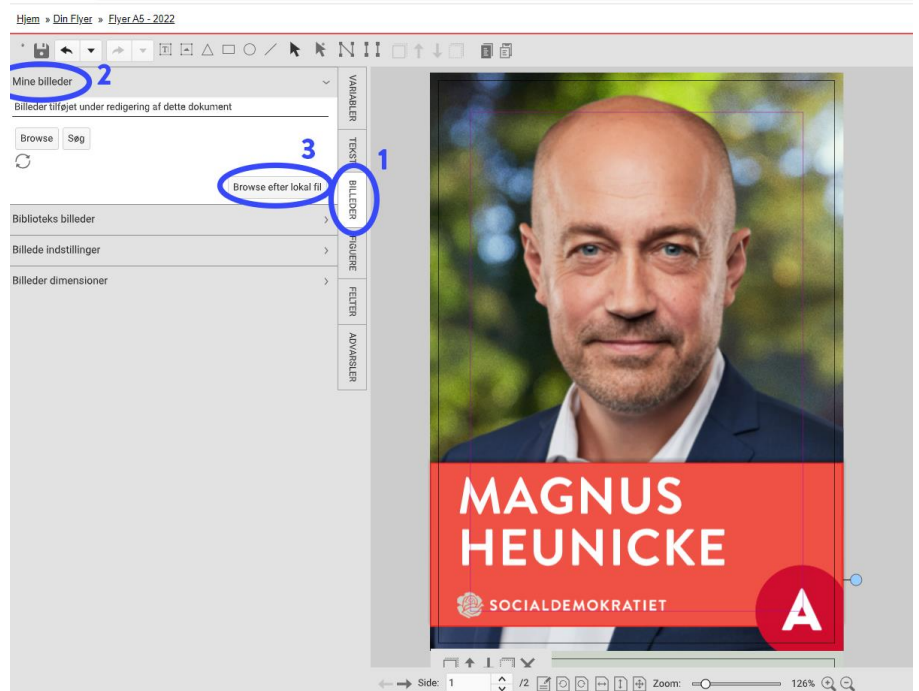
Hjem » Din Flyer » Flyer A5 - 2022

Mine billeder 2

Billeder tilføjet under redigering af dette dokument

Browse Søg

3

Browse efter lokal fil

Biblioteks billeder

Billede indstillinger

Billeder dimensioner

VARIABLER

TEKST

1

BILLEDER

FIGURER

FELTER

ADVARSLER

MAGNUS HEUNICKE

SOCIALDEMOKRATIET

A

Side: 1 /2 Zoom: 126%